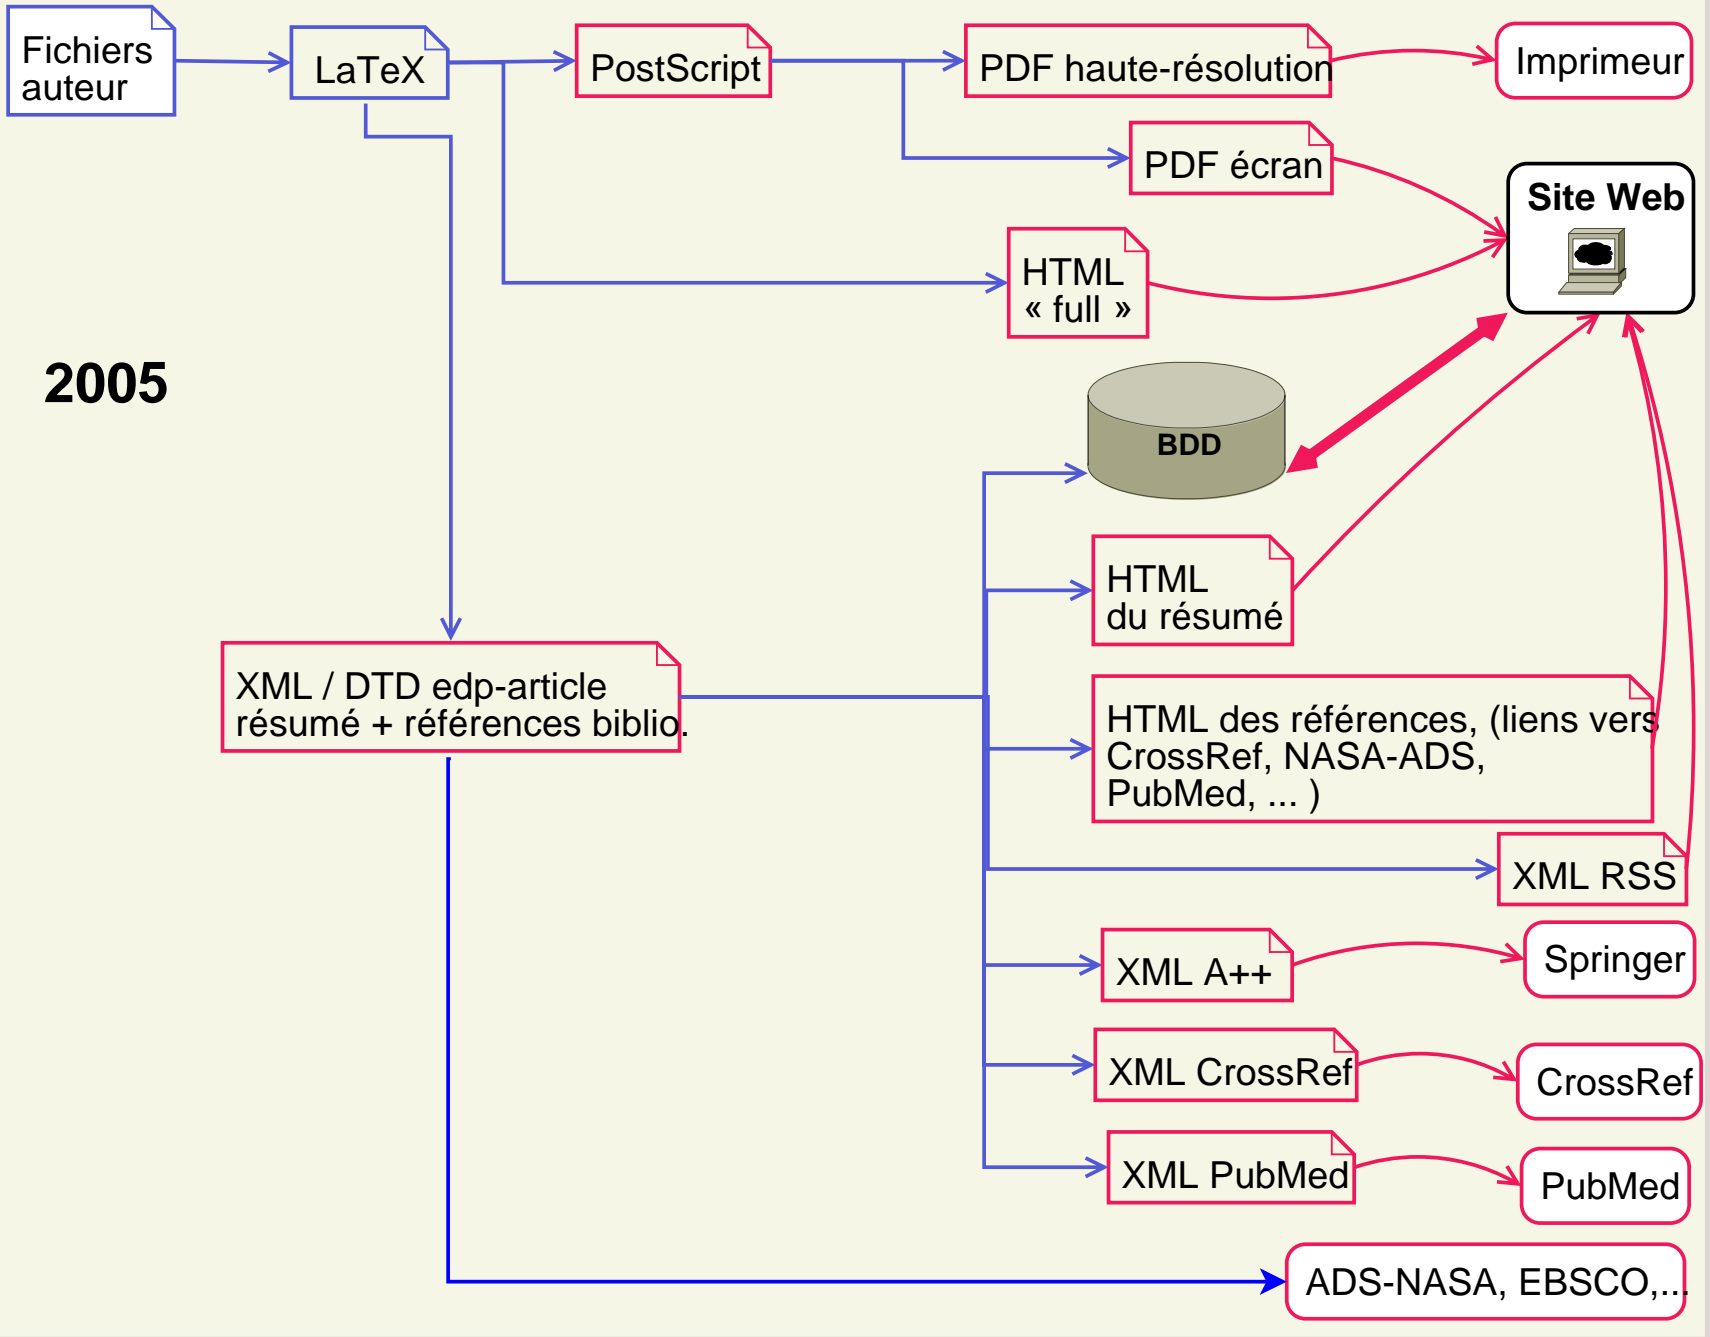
Fichiers auteur

LaTeX

PostScript

PDF haute-résolution

Imprimeur

PDF écran

Site Web

HTML « full »

2005

BDD

HTML du résumé

XML / DTD edp-article résumé + références biblio.

HTML des références, (liens vers CrossRef, NASA-ADS, PubMed, ... )

XML RSS

XML A++

Springer

XML CrossRef

CrossRef

XML PubMed

PubMed

ADS-NASA, EBSCO,...